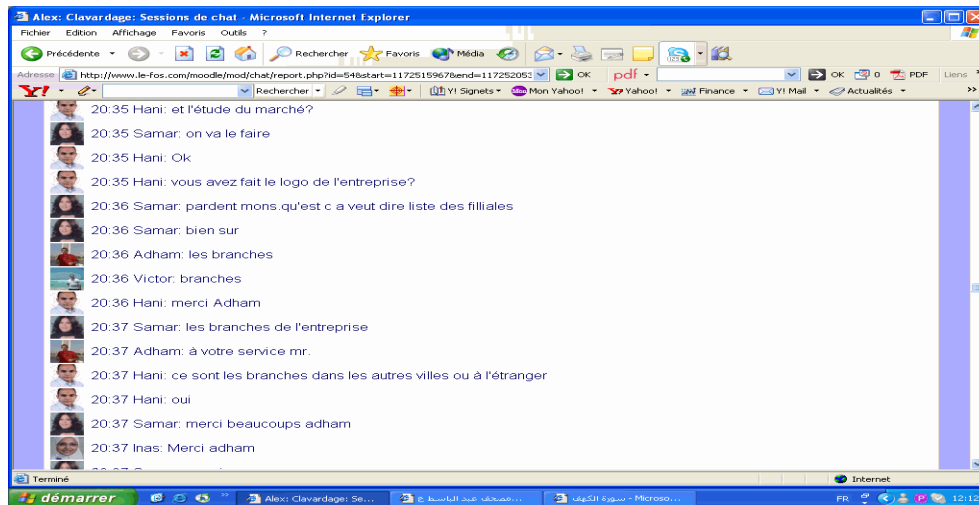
Alex: Clavardage: Sessions de chat - Microsoft Internet Explorer

Fichier Edition Affichage Favoris Outils ?

Précédente Rechercher Favoris Média

Adresse http://www.le-fos.com/moodle/mod/chat/report.php?id=548start=1172519967&end=117252053 OK pdf OK 0 PDF Liens

Y! Rechercher Y! Signets Mon Yahoo! Yahoo! Finance Y! Mail Actualités

20:35 Hani: et l'étude du marché?

20:35 Samar: on va le faire

20:35 Hani: Ok

20:35 Hani: vous avez fait le logo de l'entreprise?

20:36 Samar: pardent mons.qu'est c a veut dire liste des filliales

20:36 Samar: bien sur

20:36 Adham: les branches

20:36 Victor: branches

20:36 Hani: merci Adham

20:37 Samar: les branches de l'entreprise

20:37 Adham: à votre service mr.

20:37 Hani: ce sont les branches dans les autres villes ou à l'étranger

20:37 Hani: oui

20:37 Samar: merci beaucoups adham

20:37 Inas: Merci adham

Terminé

Internet

démarrer

Alex: Clavardage: Se...

مصحف عبد الباسط ع...

سورة الكهف - Microso...

FR 12:12